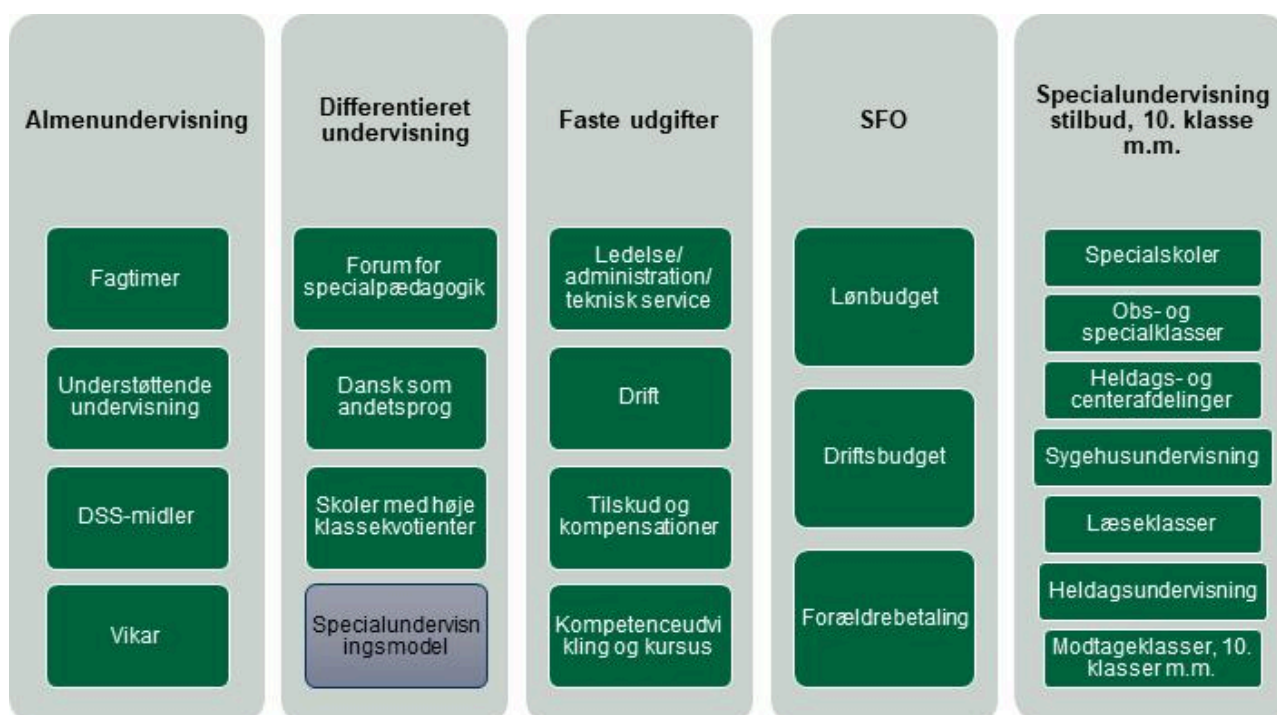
Almenundervisning

Fagtimer

Understøttende undervisning

DSS-midler

Vikar

Differentieret undervisning

Forum for specialpædagogik

Dansk som andetsprog

Skoler med høje klassekvotienter

Specialundervisningsmodel

Faste udgifter

Ledelse/ administration/ teknisk service

Drift

Tilskud og kompensationer

Kompetenceudvikling og kursus

SFO

Lønbudget

Driftsbudget

Forældrebetaling

Specialundervisning stilbud, 10. klasse m.m.

Specialskoler

Obs- og specialklasser

Heldags- og centerafdelinger

Sygehusundervisning

Læseklasser

Heldagsundervisning

Modtageklasser, 10. klasser m.m.